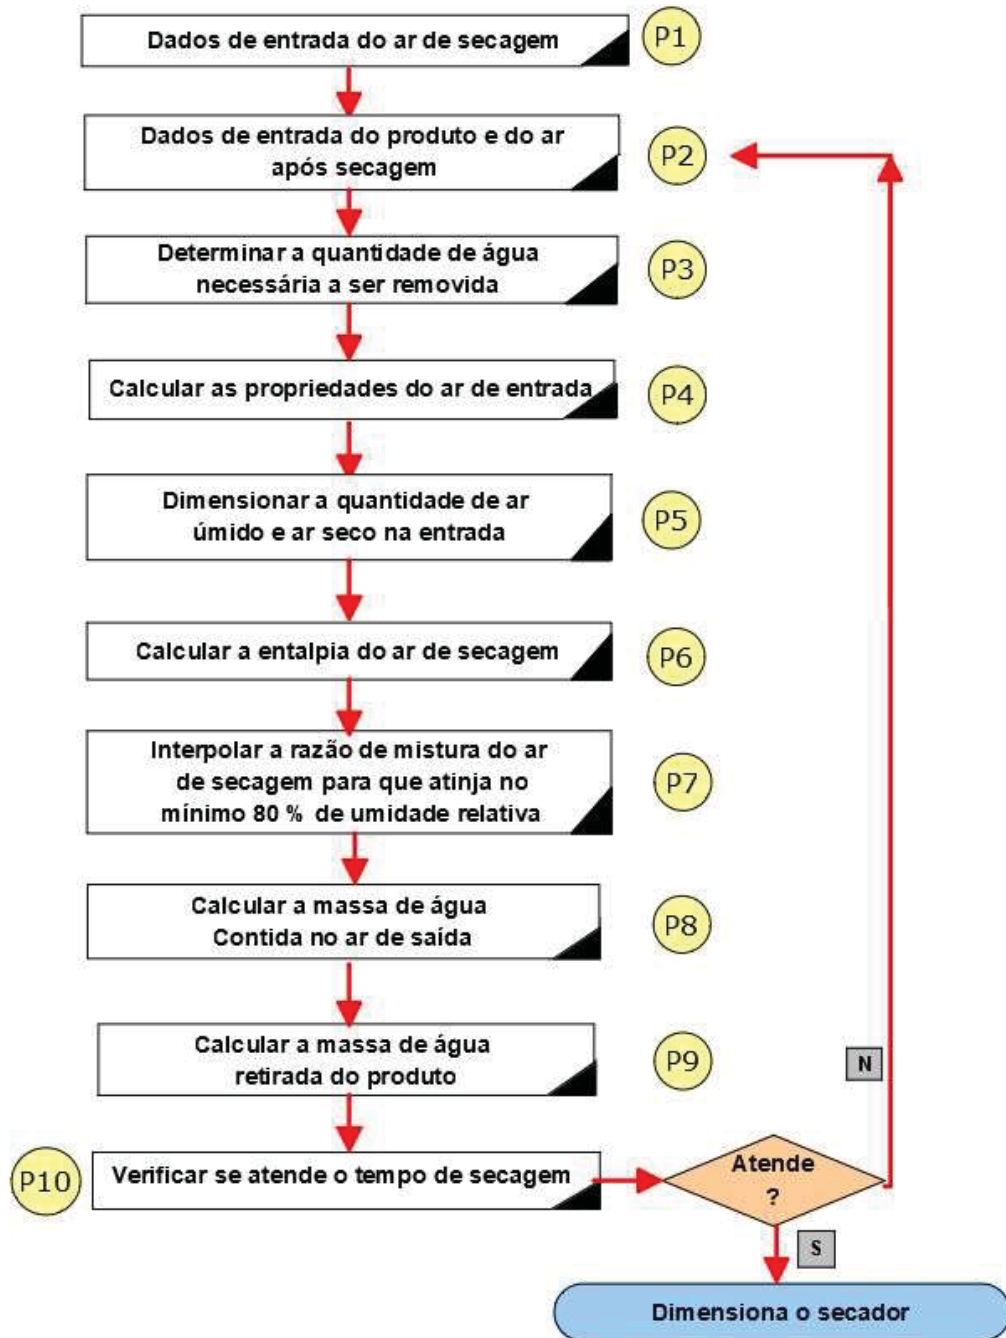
Dados de entrada do ar de secagem
P1

Dados de entrada do produto e do ar após secagem
P2

Determinar a quantidade de água necessária a ser removida
P3

Calcular as propriedades do ar de entrada
P4

Dimensionar a quantidade de ar úmido e ar seco na entrada
P5

Calcular a entalpia do ar de secagem
P6

Interpolar a razão de mistura do ar de secagem para que atinja no mínimo 80 % de umidade relativa
P7

Calcular a massa de água Contida no ar de saída
P8

Calcular a massa de água retirada do produto
P9

N

P10
Verificar se atende o tempo de secagem

Atende ?

S

Dimensiona o secador